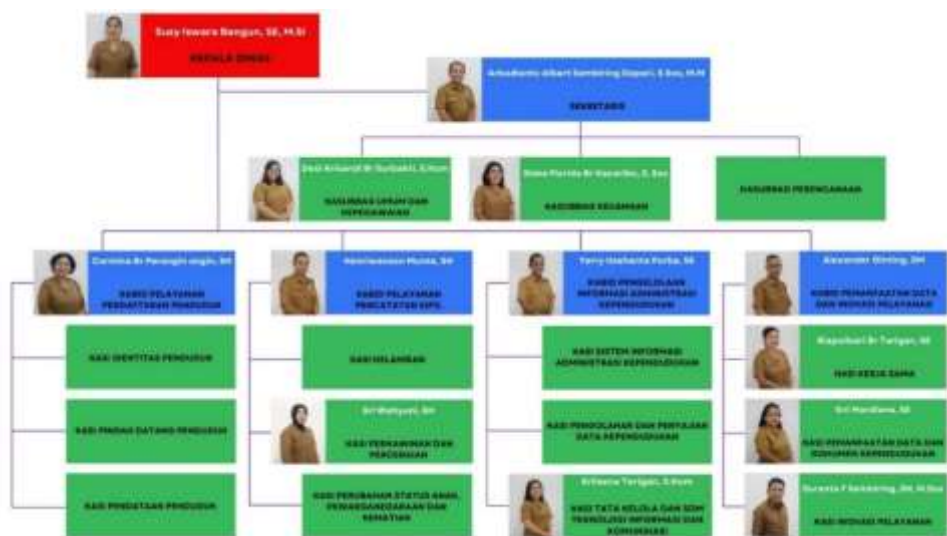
Susy Iswara Bangun, SE, M.Si
KEPALA DINAS

Arbadianto Albert Sembiring Depari, S.Sos, M.M
SEKRETARIS

Desi Arisandi Br Surbakti, S.Kom
KASUBBAG UMUM DAN KEPEGAWAIAN

Rona Florida Br Karo-Karo, S. Sos
KASUBBAG KEUANGAN

KASUBBAG PERENCANAAN

Carolina Br Perangin-angin, SH
KABID PELAYANAN PENDAFTARAN PENDUDUK

KASI IDENTITAS PENDUDUK

KASI PINDAH DATANG PENDUDUK

KASI PENDATAAN PENDUDUK

Hendrawan Munte, SH
KABID PELAYANAN PENCATATAN SIPIL

KASI KELAHIRAN

Sri Wahyuni, SH
KASI PERKAWINAN DAN PERCERAIAN

KASI PERUBAHAN STATUS ANAK, PEWARGANEGARAAN DAN KEMATIAN

Yerry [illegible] Purba, SE
KABID PENGELOLAAN INFORMASI ADMINISTRASI KEPENDUDUKAN

KASI SISTEM INFORMASI ADMINISTRASI KEPENDUDUKAN

KASI PENGOLAHAN DAN PENYAJIAN DATA KEPENDUDUKAN

Erlisna Tarigan, S.Kom
KASI TATA KELOLA DAN SDM TEKNOLOGI INFORMASI DAN KOMUNIKASI

Alexander Ginting, SH
KABID PEMANFAATAN DATA DAN INOVASI PELAYANAN

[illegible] Br Tarigan, SE
KASI KERJA SAMA

Sri Handiana, SE
KASI PEMANFAATAN DATA DAN DOKUMEN KEPENDUDUKAN

Durasta P Sembiring, SH, M.Si
KASI INOVASI PELAYANAN